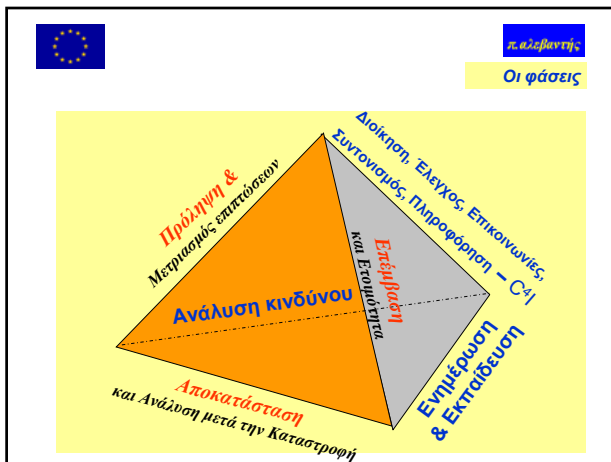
π.αλεβαντής

Οι φάσεις

Πρόληψη &

Μετριασμός επιπτώσεων

Διοίκηση, Έλεγχος, Επικοινωνίες, Συντονισμός, Πληροφόρηση – $C^4I$

Επέμβαση

και Ετοιμότητα

Ανάλυση κινδύνου

Ενημέρωση & Εκπαίδευση

Αποκατάσταση

και Ανάλυση μετά την Καταστροφή